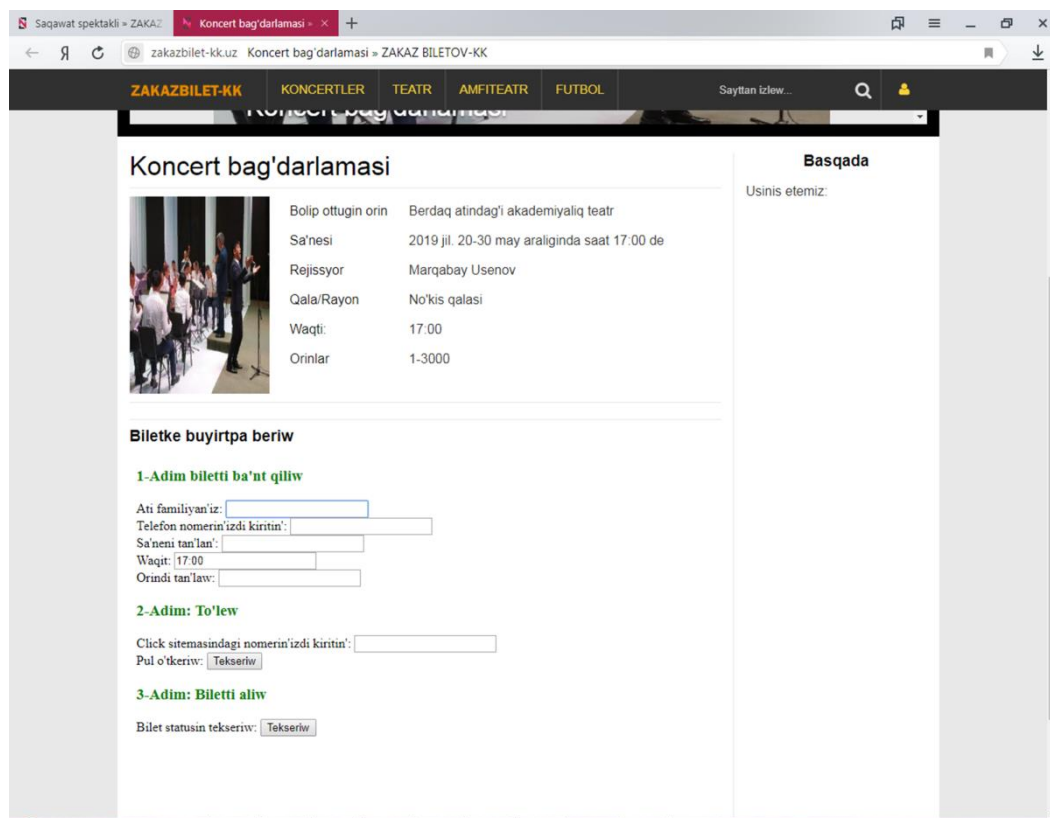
Saqawat spektakli » ZAKAZ
Koncert bag'darlamasi » ×
+

Я
zakazbilet-kk.uz Koncert bag'darlamasi » ZAKAZ BILETOV-KK

ZAKAZBILET-KK
KONCERTLER
TEATR
AMFITEATR
FUTBOL
Sayttan izlew...

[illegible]

Koncert bag'darlamasi

| | |
|---|---|
| Bolip ottugin orin | Berdaq atindag'i akademiyaliq teatr |
| Sa'nesi | 2019 jil. 20-30 may araliginda saat 17:00 de |
| Rejissyor | Marqabay Usenov |
| Qala/Rayon | No'kis qalasi |
| Waqti: | 17:00 |
| Orinlar | 1-3000 |

Biletke buyirtpa beriw

1-Adim biletti ba'nt qiliw

Ati familiyan'iz:
Telefon nomerin'izdi kiritin':
Sa'neni tan'lan':
Waqit: 17:00
Orindi tan'law:

2-Adim: To'lew

Click sitemasindagi nomerin'izdi kiritin':
Pul o'tkeriw: Tekseriw

3-Adim: Biletti aliw

Bilet statusin tekseriw: Tekseriw

Basqada

Usinis etemiz: